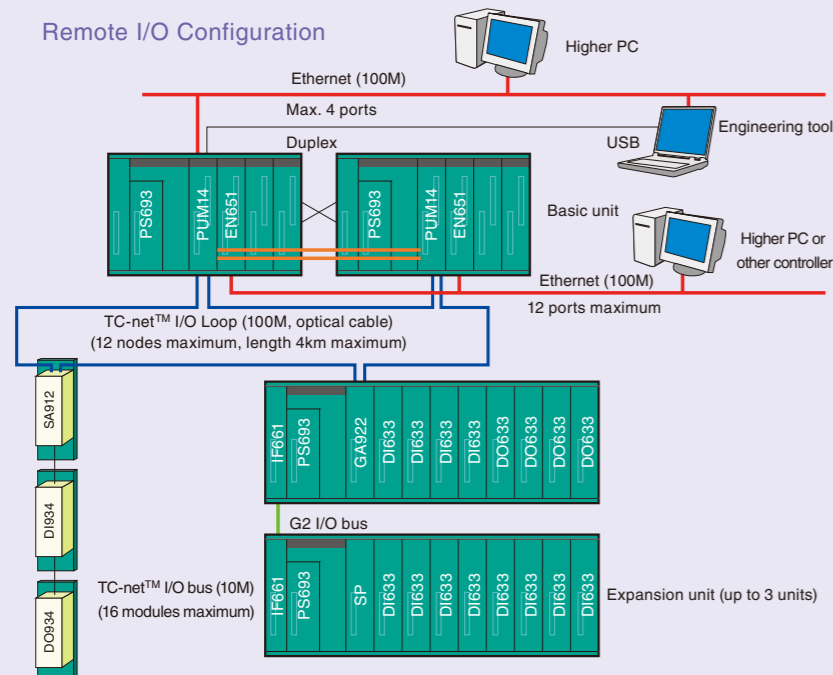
Remote I/O Configuration

Higher PC

Ethernet (100M)

Max. 4 ports

Engineering tool

USB

Duplex

PS693

PUM14

EN651

PS693

PUM14

EN651

Basic unit

Higher PC or other controller

Ethernet (100M)

12 ports maximum

TC-net$^{TM}$ I/O Loop (100M, optical cable)
(12 nodes maximum, length 4km maximum)

SA912

IF661

PS693

GA922

DI633

DI633

DI633

DI633

DO633

DO633

DO633

DO633

G2 I/O bus

DI934

TC-net$^{TM}$ I/O bus (10M)
(16 modules maximum)

IF661

PS693

SP

DI633

DI633

DI633

DI633

DI633

DI633

DI633

DI633

Expansion unit (up to 3 units)

DO934